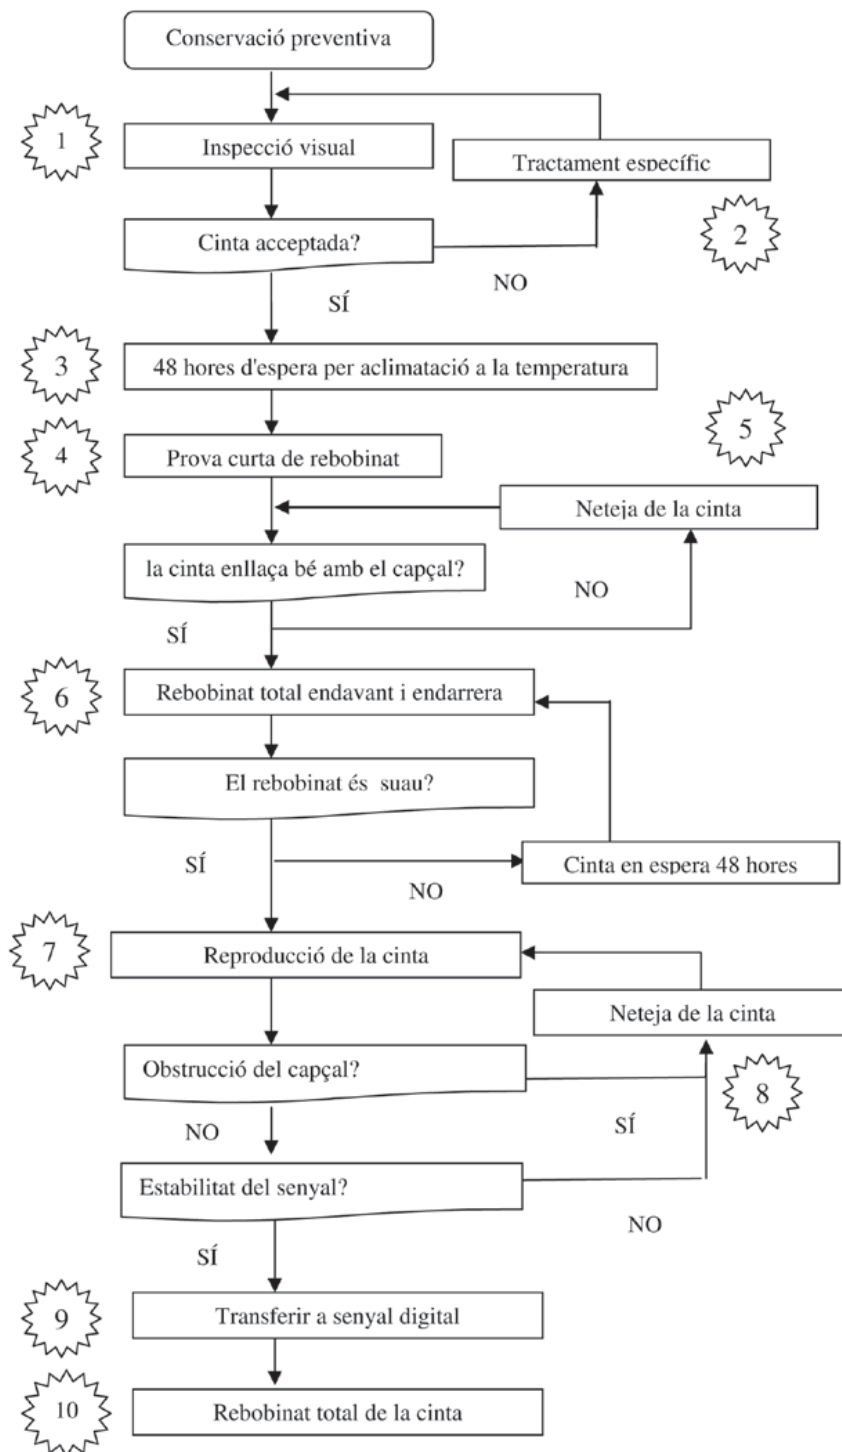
Conservació preventiva

1

Inspecció visual

Tractament específic

Cinta acceptada?

2

NO

SÍ

3

48 hores d'espera per aclimatació a la temperatura

4

Prova curta de rebobinat

5

Neteja de la cinta

la cinta enllaça bé amb el capçal?

NO

SÍ

6

Rebobinat total endavant i endarrera

El rebobinat és suau?

SÍ

Cinta en espera 48 hores

NO

7

Reproducció de la cinta

Neteja de la cinta

Obstrucció del capçal?

8

NO

SÍ

Estabilitat del senyal?

NO

SÍ

9

Transferir a senyal digital

10

Rebobinat total de la cinta